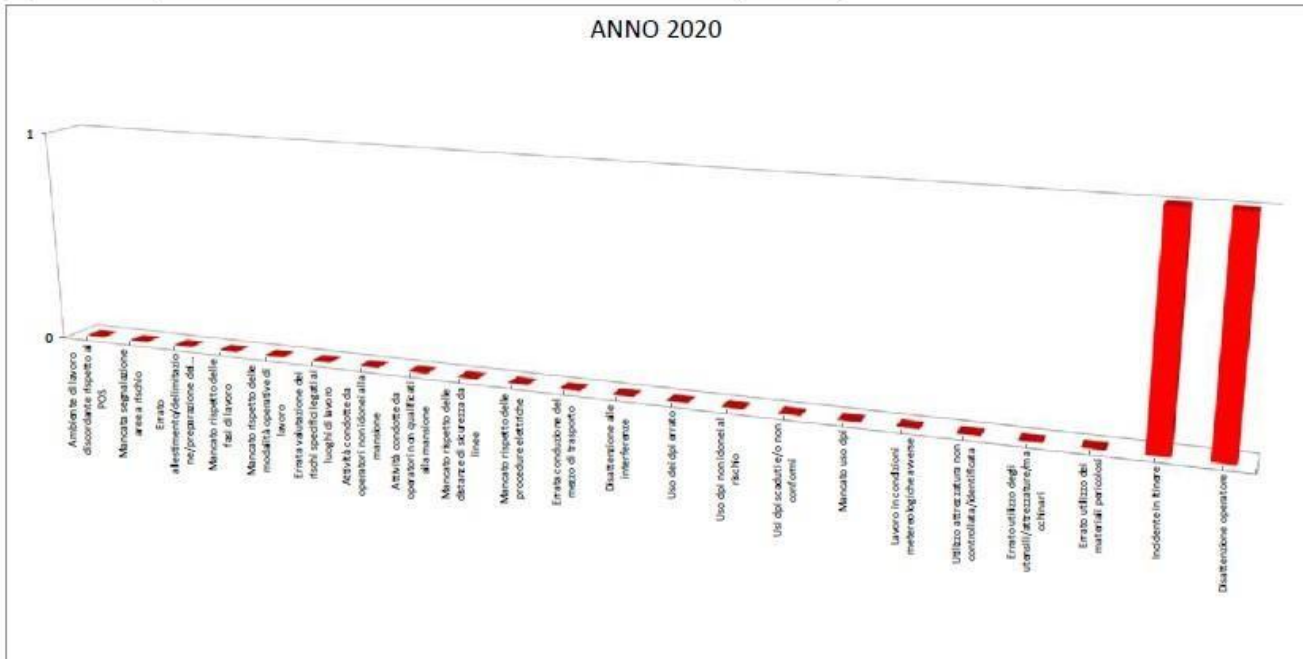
ANNO 2020

1

0

Ambiente di lavoro discordante rispetto al POS

Mancata segnalazione aree a rischio

Errato allestimento/delimitazione/preparazione del...

Mancato rispetto delle fasi di lavoro

Mancato rispetto delle modalità operative di lavoro

Errata valutazione dei rischi specifici legati ai luoghi di lavoro

Attività condotte da operatori non idonei alla mansione

Attività condotte da operatori non qualificati alla mansione

Mancato rispetto delle distanze di sicurezza da linee

Mancato rispetto delle procedure elettriche

Errata conduzione del mezzo di trasporto

Disattenzione alle interferenze

Uso dei dpi errato

Uso dpi non idonei al rischio

Usi dpi scaduti e/o non conformi

Mancato uso dpi

Lavoro in condizioni meteorologiche avverse

Utilizzo attrezzatura non controllata/identificata

Errato utilizzo degli utensili/attrezzature/macchinari

Errato utilizzo dei materiali pericolosi

Incidente in itinere

Disattenzione operatore